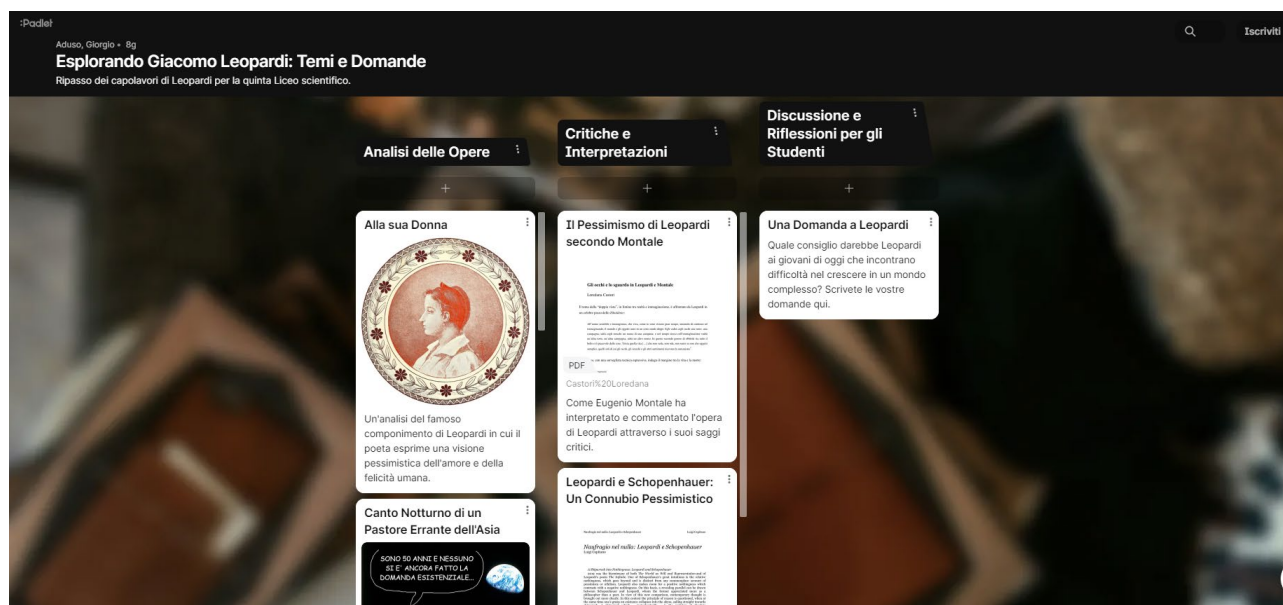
:Padlet

Aduso, Giorgio • 8g

Esplorando Giacomo Leopardi: Temi e Domande

Ripasso dei capolavori di Leopardi per la quinta Liceo scientifico.

Iscriviti

Analisi delle Opere

+

Alla sua Donna

Un'analisi del famoso componimento di Leopardi in cui il poeta esprime una visione pessimistica dell'amore e della felicità umana.

Canto Notturno di un Pastore Errante dell'Asia

SONO 50 ANNI E NESSUNO SI E' ANCORA FATTO LA DOMANDA ESISTENZIALE...

Critiche e Interpretazioni

+

Il Pessimismo di Leopardi secondo Montale

Gli occhi e lo sguardo in Leopardi e Montale

Loredana Castori

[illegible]

PDF

Castori%20Loredana

Come Eugenio Montale ha interpretato e commentato l'opera di Leopardi attraverso i suoi saggi critici.

Leopardi e Schopenhauer: Un Connubio Pessimistico

Naufragio nel nulla: Leopardi e Schopenhauer

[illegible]

Discussione e Riflessioni per gli Studenti

+

Una Domanda a Leopardi

Quale consiglio darebbe Leopardi ai giovani di oggi che incontrano difficoltà nel crescere in un mondo complesso? Scrivete le vostre domande qui.